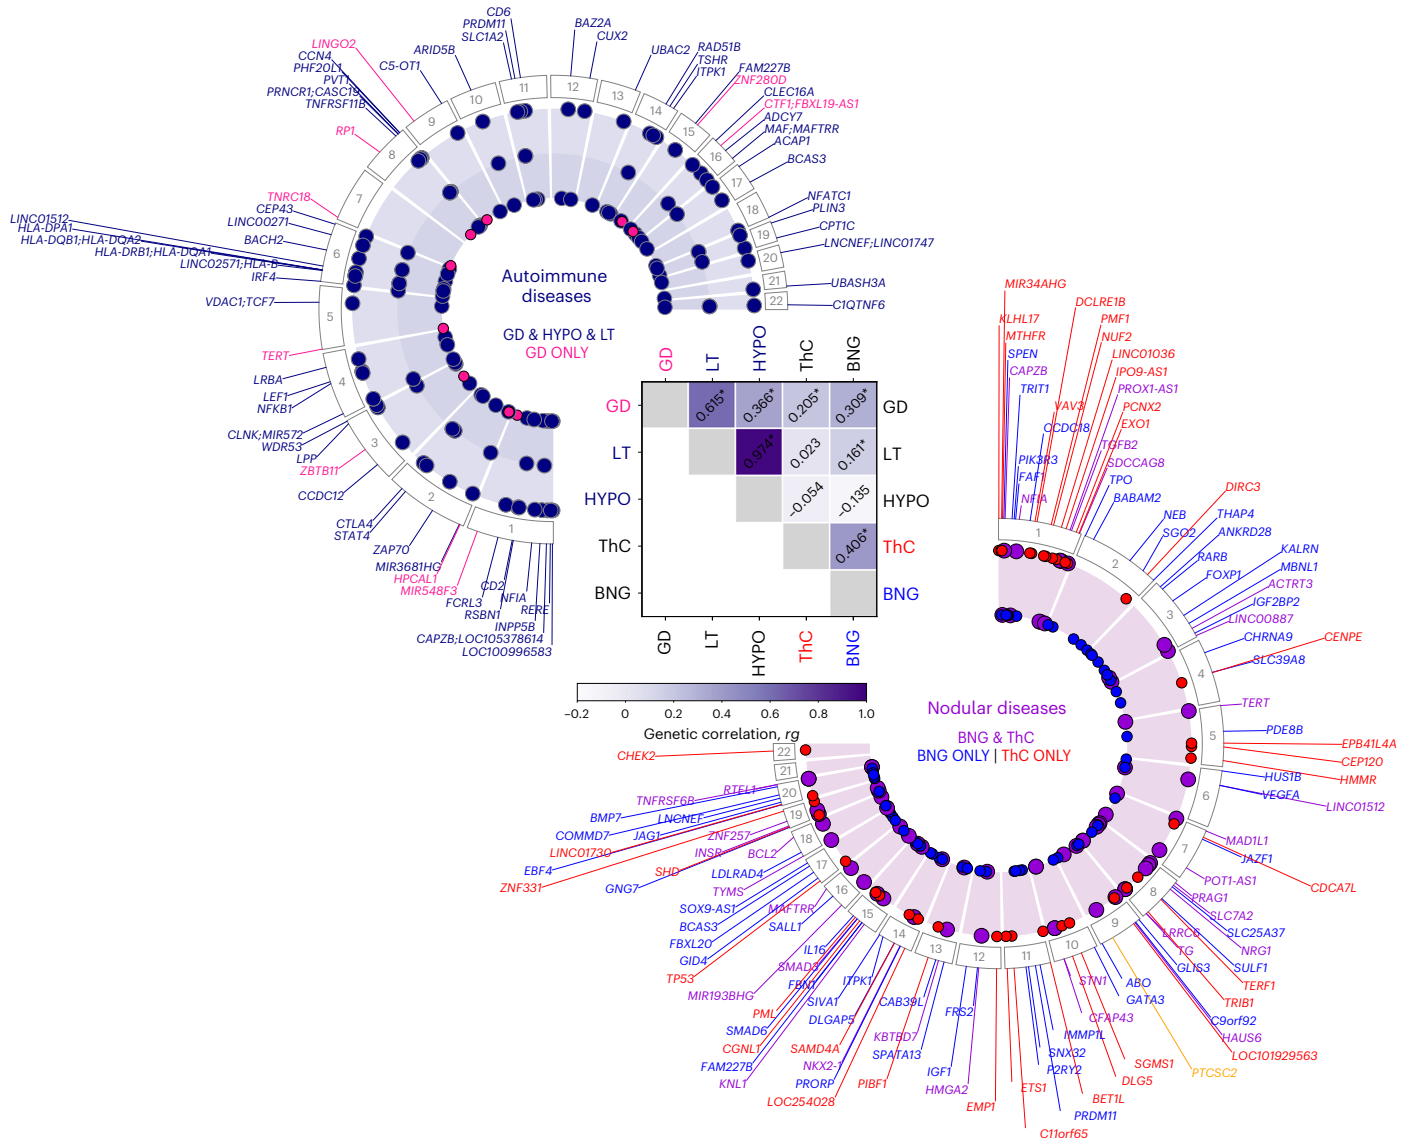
CD6
PRDM11
SLC1A2
BAZ2A
CUX2
LINGO2
ARID5B
UBAC2
RAD51B
CCN4
TSHR
FAM227B
PHF20L1
C5-OT1
ITPK1
PVT1
ZNF280D
PRNCR1;CASC19
CLEC16A
TNFRSF11B
CTF1;FBXL19-AS1
ADCY7
MAF;MAFTRR
RP1
ACAP1
BCAS3
TNRC18
NFATC1
CEP43
PLIN3
LINC01512
LINC00271
CPT1C
HLA-DPA1
BACH2
LNCNEF;LINC01747
HLA-DQB1;HLA-DQA2
HLA-DRB1;HLA-DQA1
LINC02571;HLA-B
IRF4
UBASH3A
VDAC1;TCF7
C1QTNF6
Autoimmune diseases
GD & HYPO & LT
GD ONLY
TERT
LRBA
LEF1
NFKB1
CLNK;MIR572
WDR53
LPP
ZBTB11
CCDC12
CTLA4
STAT4
ZAP70
MIR3681HG
HPCAL1
MIR548F3
CD2
FCRL3
NFIA
RSBN1
RERE
INPP5B
CAPZB;LOC105378614
LOC100996583
1 2 3 4 5 6 7 8 9 10 11 12 13 14 15 16 17 18 19 20 21 22

| | GD | LT | HYPO | ThC | BNG | |
|---|---|---|---|---|---|---|
| GD | | 0.615* | 0.366* | 0.205* | 0.309* | GD |
| LT | | | 0.974* | 0.023 | 0.161* | LT |
| HYPO | | | | -0.054 | -0.135 | HYPO |
| ThC | | | | | 0.406* | ThC |
| BNG | | | | | | BNG |
| | GD | LT | HYPO | ThC | BNG | |

−0.2 0 0.2 0.4 0.6 0.8 1.0
Genetic correlation, rg

MIR34AHG
DCLRE1B
KLHL17
PMF1
MTHFR
NUF2
SPEN
LINC01036
CAPZB
IPO9-AS1
TRIT1
PROX1-AS1
VAV3
PCNX2
CCDC18
EXO1
TGFB2
PIK3R3
SDCCAG8
FAF1
TPO
NFIA
BABAM2
DIRC3
NEB
THAP4
SGO2
ANKRD28
RARB
KALRN
FOXP1
MBNL1
ACTRT3
IGF2BP2
LINC00887
CHRNA9
CENPE
SLC39A8
TERT
PDE8B
EPB41L4A
CEP120
HMMR
HUS1B
VEGFA
LINC01512
MAD1L1
JAZF1
CDCA7L
POT1-AS1
PRAG1
SLC7A2
SLC25A37
LRRC6
NRG1
TG
GLIS3
SULF1
TERF1
TRIB1
C9orf92
HAUS6
LOC101929563
PTCSC2
SGMS1
DLG5
BET1L
PRDM11
C11orf65
ABO
GATA3
STN1
CFAP43
IMMP1L
SNX32
P2RY2
ETS1
EMP1
HMGA2
IGF1
FRS2
SPATA13
KBTBD7
CAB39L
ITPK1
PIBF1
NKX2-1
SAMD4A
DLGAP5
SIVA1
PRORP
LOC254028
FBN1
SMAD3
IL16
MIR193BHG
PML
SMAD6
CGNL1
FAM227B
KNL1
TP53
GID4
FBXL20
BCAS3
SALL1
SOX9-AS1
MAFTRR
TYMS
LDLRAD4
GNG7
SHD
BCL2
INSR
ZNF331
EBF4
LINC01730
COMMD7
JAG1
ZNF257
BMP7
LNCNEF
TNFRSF6B
RTEL1
CHEK2
Nodular diseases
BNG & ThC
BNG ONLY | ThC ONLY
1 2 3 4 5 6 7 8 9 10 11 12 13 14 15 16 17 18 19 20 21 22